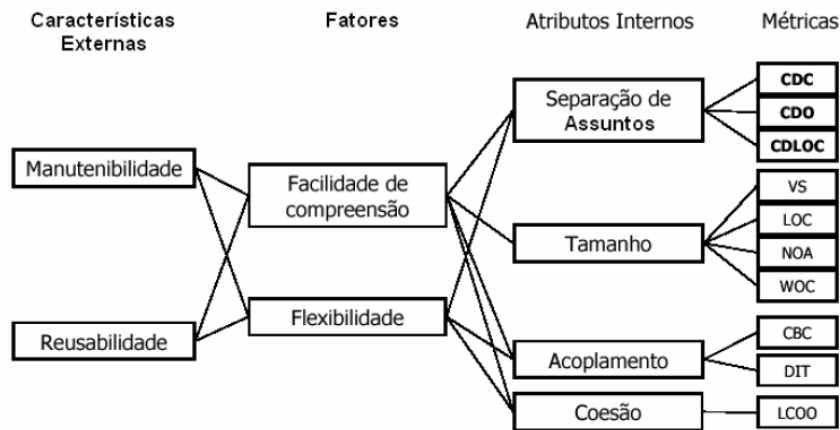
Características Externas

Fatores

Atributos Internos

Métricas

Manutenibilidade

Reusabilidade

Facilidade de compreensão

Flexibilidade

Separação de Assuntos

Tamanho

Acoplamento

Coesão

CDC

CDO

CDLOC

VS

LOC

NOA

WOC

CBC

DIT

LCOO